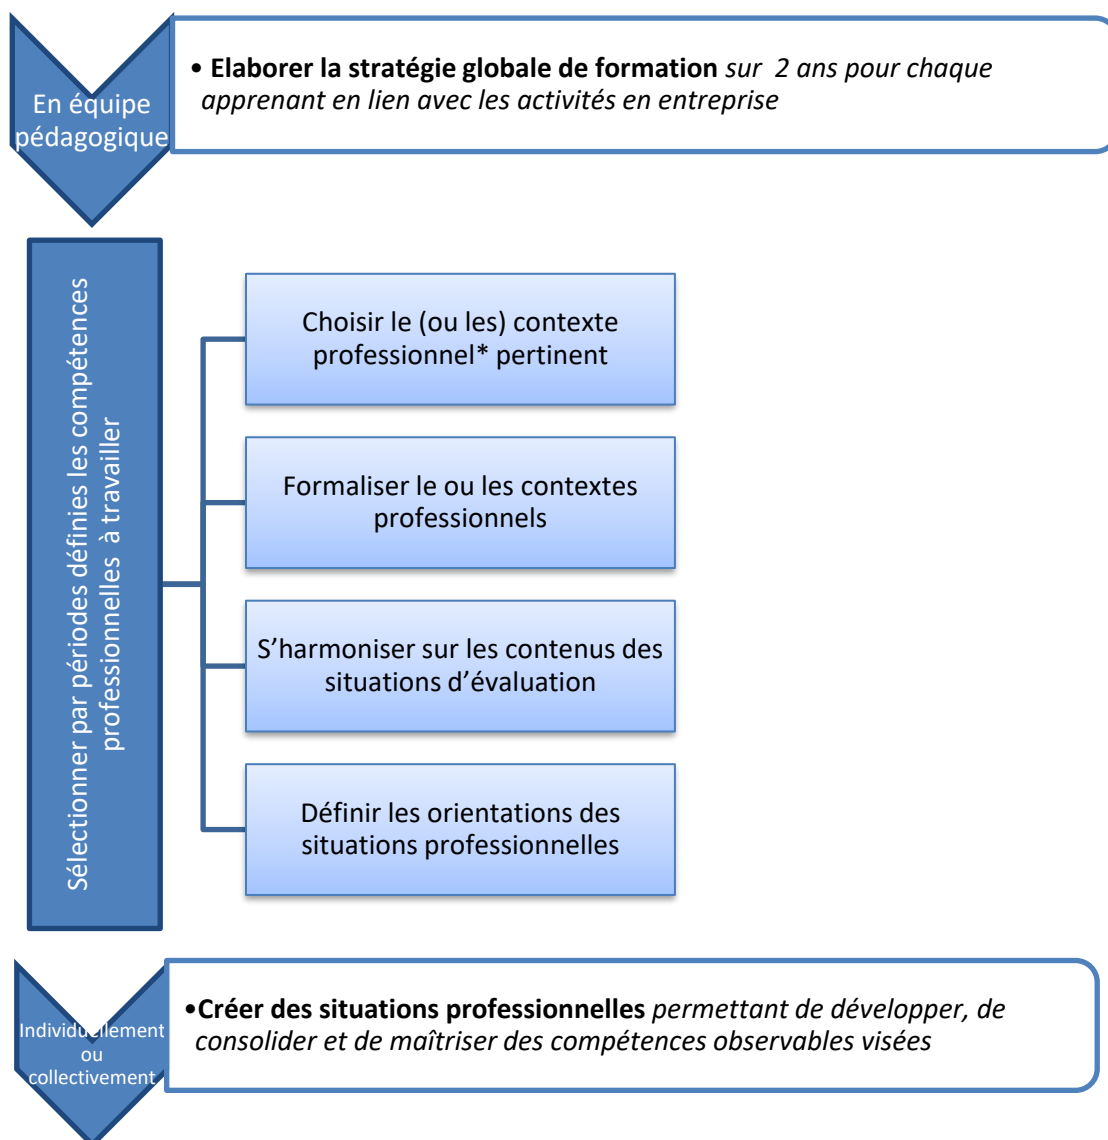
En équipe pédagogique

• **Elaborer la stratégie globale de formation** *sur 2 ans pour chaque apprenant en lien avec les activités en entreprise*

Sélectionner par périodes définies les compétences professionnelles à travailler

Choisir le (ou les) contexte professionnel* pertinent

Formaliser le ou les contextes professionnels

S'harmoniser sur les contenus des situations d'évaluation

Définir les orientations des situations professionnelles

Individuellement ou collectivement

•**Créer des situations professionnelles** *permettant de développer, de consolider et de maîtriser des compétences observables visées*